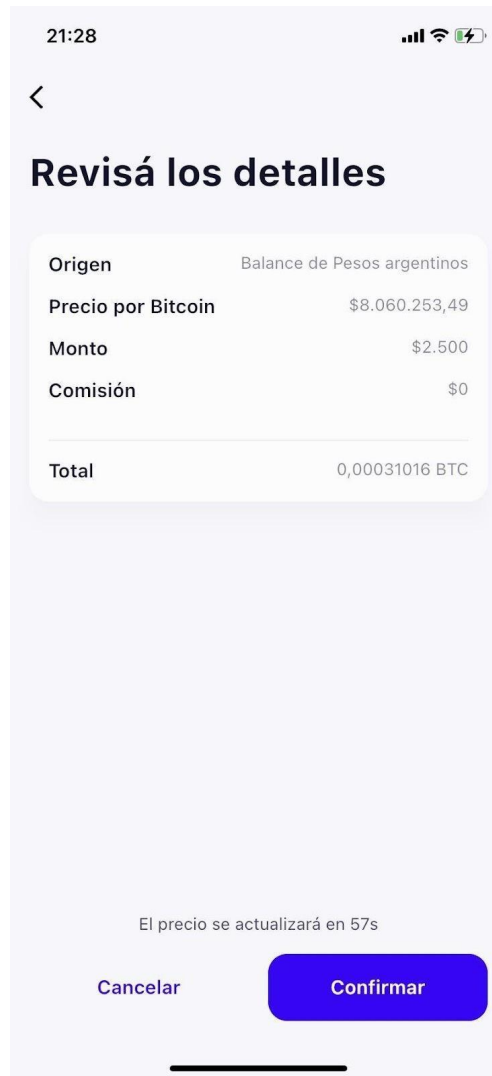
21:28

<

Revisá los detalles

| | |
|---|---|
| Origen | Balance de Pesos argentinos |
| Precio por Bitcoin | \$8.060.253,49 |
| Monto | \$2.500 |
| Comisión | \$0 |
| Total | 0,00031016 BTC |

El precio se actualizará en 57s

Cancelar

Confirmar